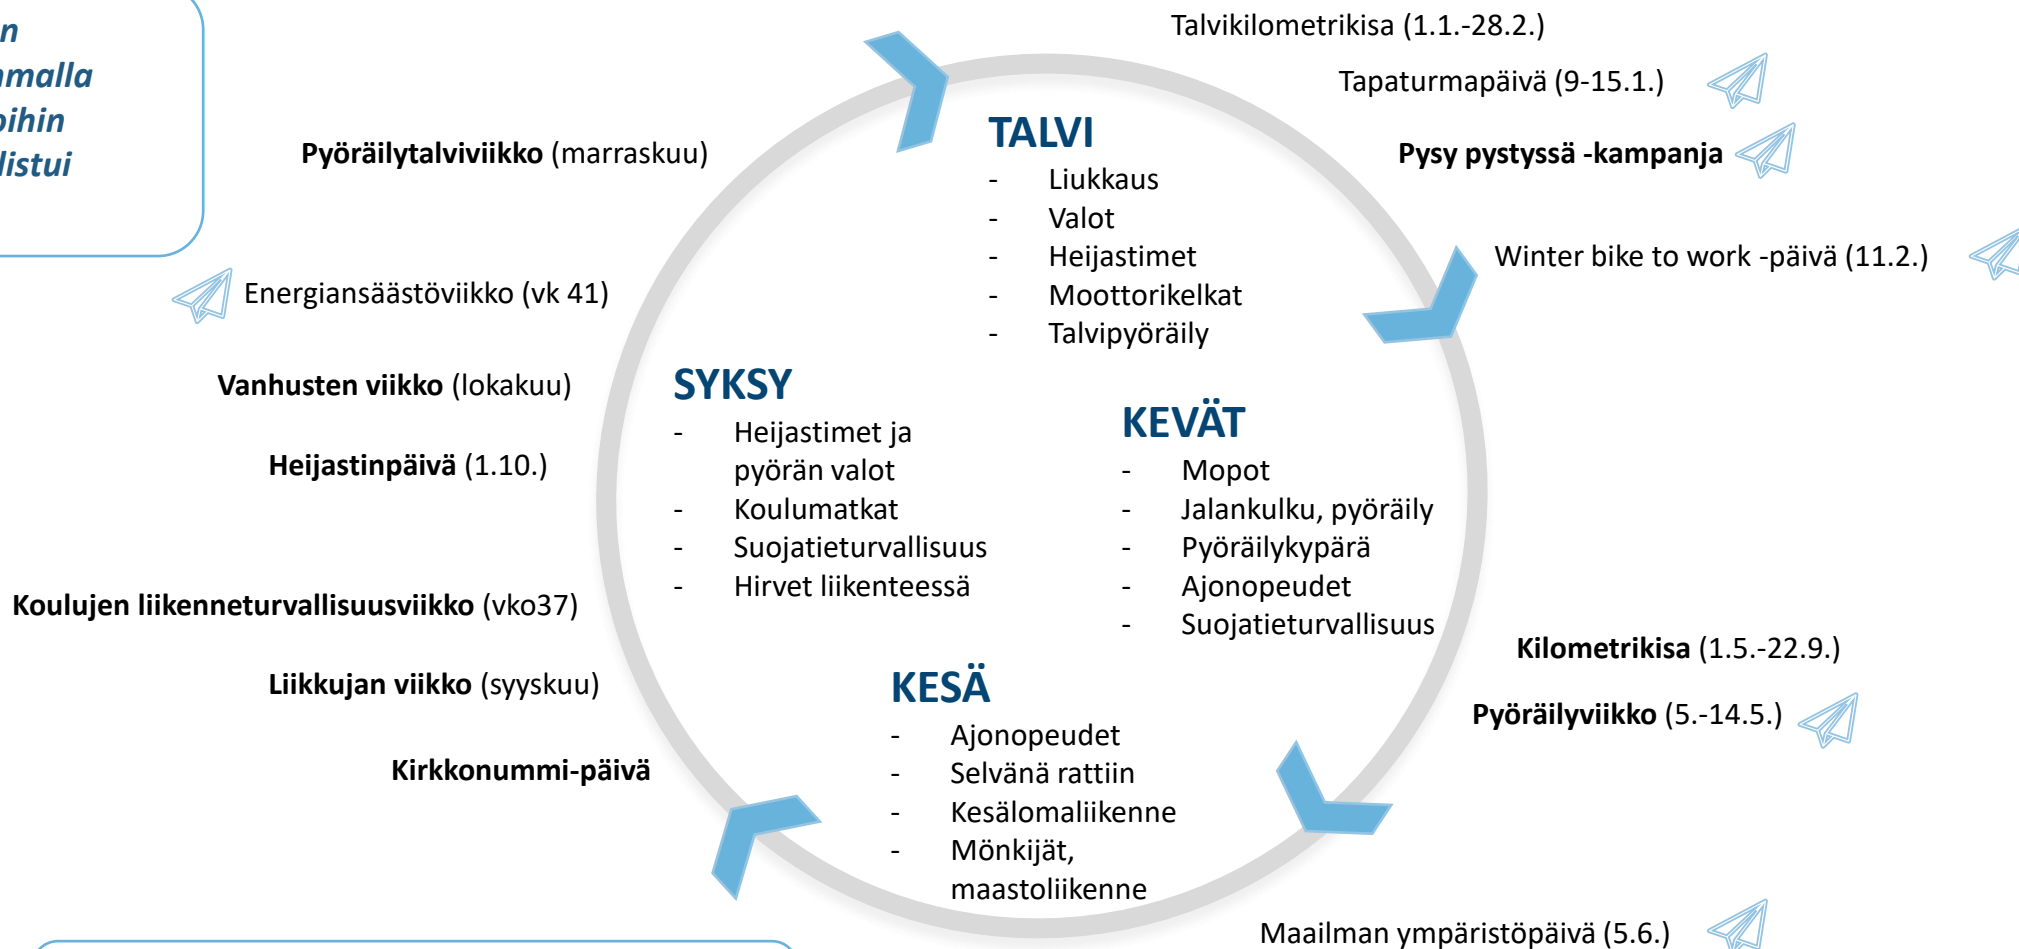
n
malla
pihin
listui

Talvikilometrikisa (1.1.-28.2.)

Tapaturmapäivä (9-15.1.)

Pysy pystyssä -kampanja

Pyöräilytalviviikko (marraskuu)

TALVI
- Liukkaus
- Valot
- Heijastimet
- Moottorikelkat
- Talvipyöräily

Winter bike to work -päivä (11.2.)

Energiansäästöviikko (vk 41)

Vanhusten viikko (lokakuu)

Heijastinpäivä (1.10.)

SYKSY
- Heijastimet ja pyörän valot
- Koulumatkat
- Suojatieturvallisuus
- Hirvet liikenteessä

KEVÄT
- Mopot
- Jalankulku, pyöräily
- Pyöräilykypärä
- Ajonopeudet
- Suojatieturvallisuus

Koulujen liikenneturvallisuusviikko (vko37)

Liikkujan viikko (syyskuu)

Kirkkonummi-päivä

KESÄ
- Ajonopeudet
- Selvänä rattiin
- Kesälomaliikenne
- Mönkijät, maastoliikenne

Kilometrikisa (1.5.-22.9.)

Pyöräilyviikko (5.-14.5.)

Maailman ympäristöpäivä (5.6.)